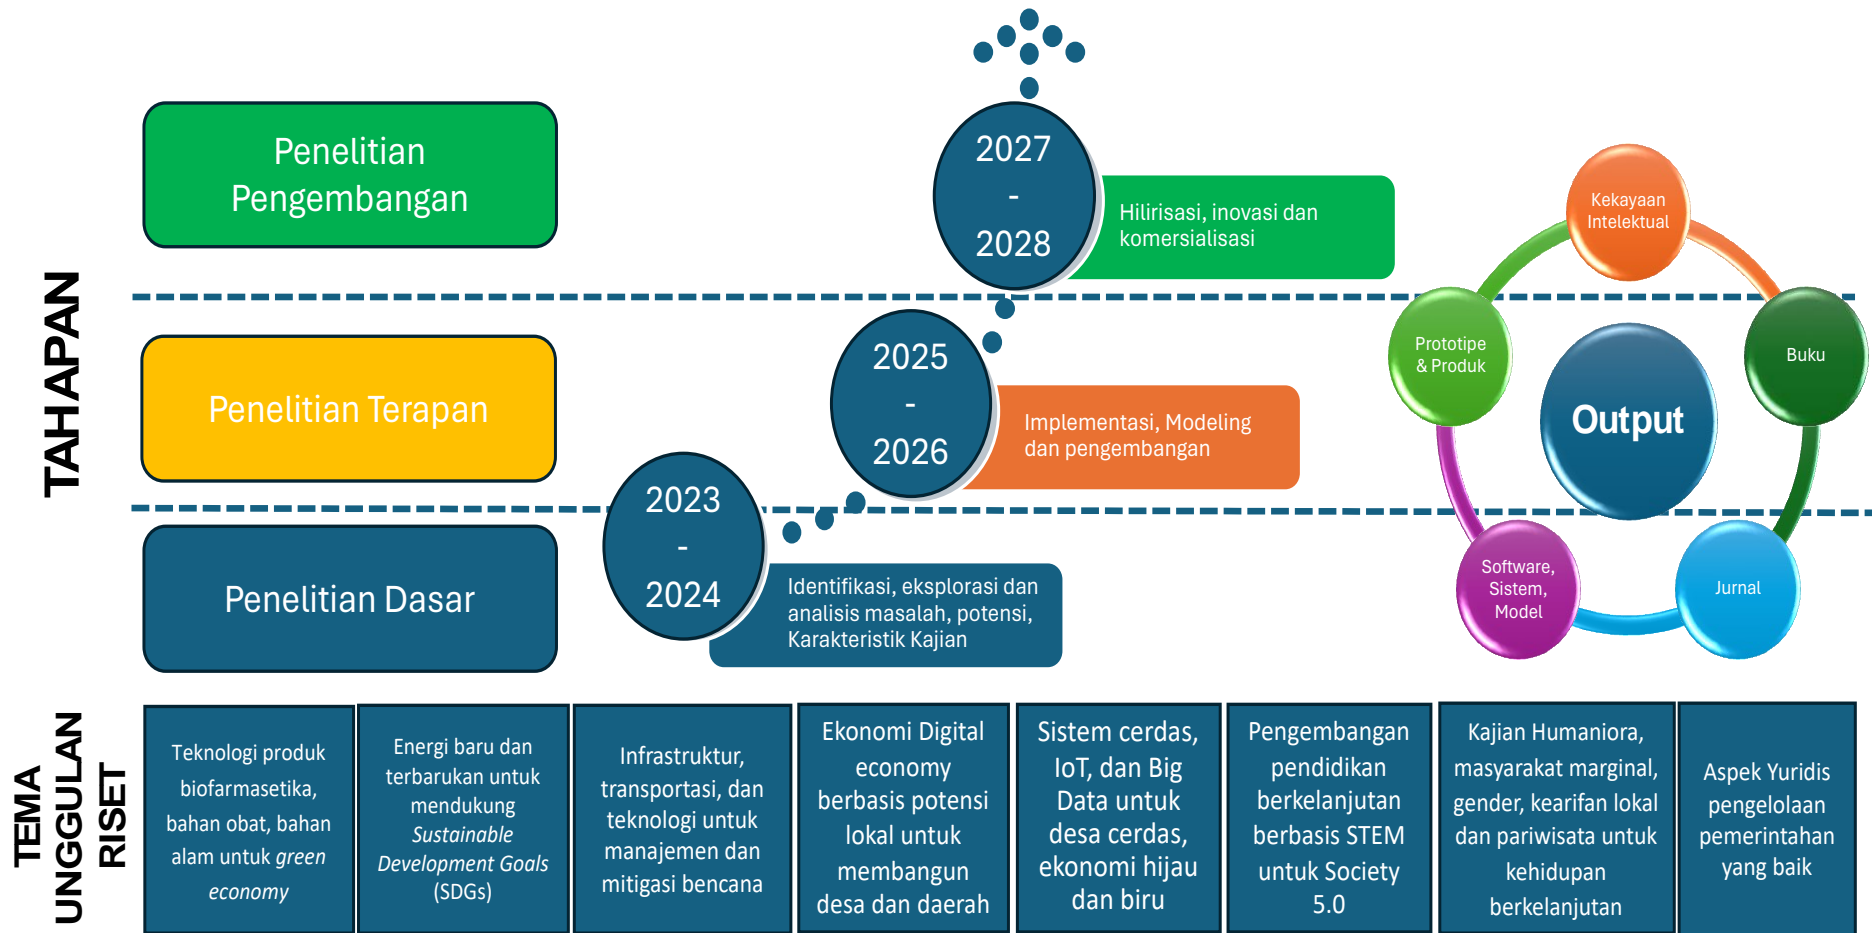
TAHAPAN

Penelitian Pengembangan

2027 - 2028

Hilirisasi, inovasi dan komersialisasi

Penelitian Terapan

2025 - 2026

Implementasi, Modeling dan pengembangan

Penelitian Dasar

2023 - 2024

Identifikasi, eksplorasi dan analisis masalah, potensi, Karakteristik Kajian

Kekayaan Intelektual

Buku

Prototipe & Produk

Output

Software, Sistem, Model

Jurnal

TEMA UNGGULAN RISET

| Teknologi produk biofarmasetika, bahan obat, bahan alam untuk *green economy* | Energi baru dan terbarukan untuk mendukung *Sustainable Development Goals* (SDGs) | Infrastruktur, transportasi, dan teknologi untuk manajemen dan mitigasi bencana | Ekonomi Digital economy berbasis potensi lokal untuk membangun desa dan daerah | Sistem cerdas, IoT, dan Big Data untuk desa cerdas, ekonomi hijau dan biru | Pengembangan pendidikan berkelanjutan berbasis STEM untuk Society 5.0 | Kajian Humaniora, masyarakat marginal, gender, kearifan lokal dan pariwisata untuk kehidupan berkelanjutan | Aspek Yuridis pengelolaan pemerintahan yang baik |
|---|---|---|---|---|---|---|---|